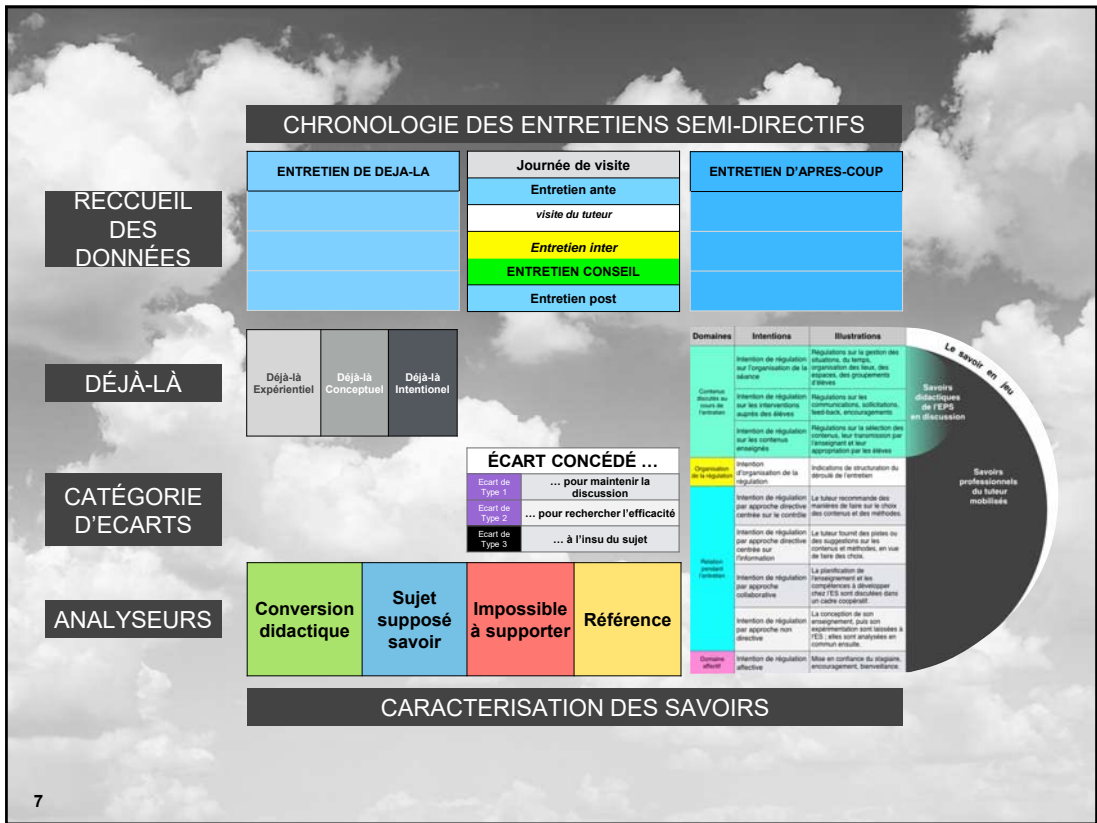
CHRONOLOGIE DES ENTRETIENS SEMI-DIRECTIFS

RECCUEIL DES DONNÉES

ENTRETIEN DE DEJA-LA

Journée de visite
Entretien ante
visite du tuteur
Entretien inter
ENTRETIEN CONSEIL
Entretien post

ENTRETIEN D'APRES-COUP

DÉJÀ-LÀ

Déjà-là Expérientiel | Déjà-là Conceptuel | Déjà-là Intentionel

CATÉGORIE D'ECARTS

ÉCART CONCÉDÉ …

| Ecart de Type 1 | … pour maintenir la discussion |
|---|---|
| Ecart de Type 2 | … pour rechercher l'efficacité |
| Ecart de Type 3 | … à l'insu du sujet |

ANALYSEURS

Conversion didactique | Sujet supposé savoir | Impossible à supporter | Référence

| Domaines | Intentions | Illustrations |
|---|---|---|
| Contenus discutés au cours de l'entretien | Intention de régulation sur l'organisation de la séance | Régulations sur la gestion des situations, du temps, organisation des lieux, des espaces, des groupements d'élèves |
| | Intention de régulation sur les interventions auprès des élèves | Régulations sur les communications, sollicitations, feed-back, encouragements |
| | Intention de régulation sur les contenus enseignés | Régulations sur la sélection des contenus, leur transmission par l'enseignant et leur appropriation par les élèves |
| Organisation de la régulation | Intention d'organisation de la régulation | Indications de structuration du déroulé de l'entretien |
| Relation pendant l'entretien | Intention de régulation par approche directive centrée sur le contrôle | Le tuteur recommande des manières de faire sur le choix des contenus et des méthodes. |
| | Intention de régulation par approche directive centrée sur l'information | Le tuteur fournit des pistes ou des suggestions sur les contenus et méthodes, en vue de faire des choix. |
| | Intention de régulation par approche collaborative | La planification de l'enseignement et les compétences à développer chez l'ES sont discutées dans un cadre coopératif. |
| | Intention de régulation par approche non directive | La conception de son enseignement, puis son expérimentation sont laissées à l'ES ; elles sont analysées en commun ensuite. |
| Domaine affectif | Intention de régulation affective | Mise en confiance du stagiaire, encouragement, bienveillance. |

Le savoir en jeu
Savoirs didactiques de l'EPS en discussion
Savoirs professionnels du tuteur mobilisés

CARACTERISATION DES SAVOIRS

7